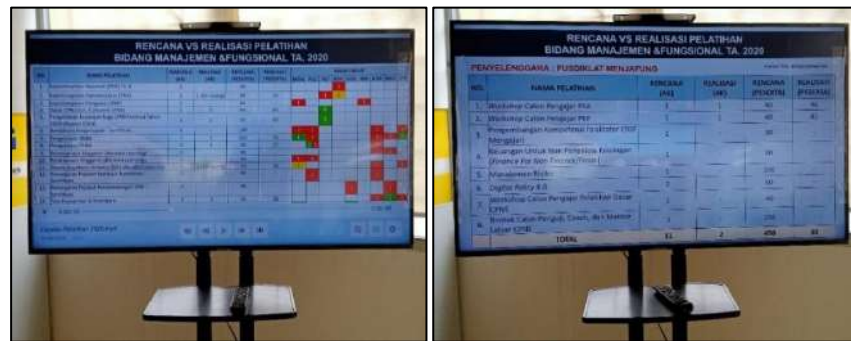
RENCANA VS REALISASI PELATIHAN
BIDANG MANAJEMEN &FUNGSIONAL TA. 2020

NO. | NAMA PELATIHAN | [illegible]

RENCANA VS REALISASI PELATIHAN
BIDANG MANAJEMEN &FUNGSIONAL TA. 2020

PENYELENGGARA : PUSDIKLAT MENJAPUNG

| NO. | NAMA PELATIHAN | RENCANA (AK) | REALISASI (AK) | RENCANA (PESERTA) | REALISASI (PESERTA) |
|---|---|---|---|---|---|
| 1. | Workshop Calon Pengajar PNA | 1 | 1 | 40 | 46 |
| 2. | Workshop Calon Pengajar PKP | 1 | 1 | 40 | 40 |
| 3. | Pengembangan Kompetensi Fasilitator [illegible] Mengajar) | 1 |  | 40 |  |
| 4. | Keuangan Untuk Non Pejabat Keuangan (Finance For Non Finance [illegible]) | 1 |  | 40 |  |
| 5. | Manajemen Risiko | 1 |  | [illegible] |  |
| 6. | Digital Policy 4.0 | 1 |  | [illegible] |  |
| 7. | Workshop Calon Pengajar Pelatihan Dasar CPNS | 1 |  | 40 |  |
| 8. | Bimtek Calon Pengajar, Coach, dan Mentor Latsar CPNS | 1 |  | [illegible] |  |
|  | TOTAL | 11 | 2 | 450 | 86 |